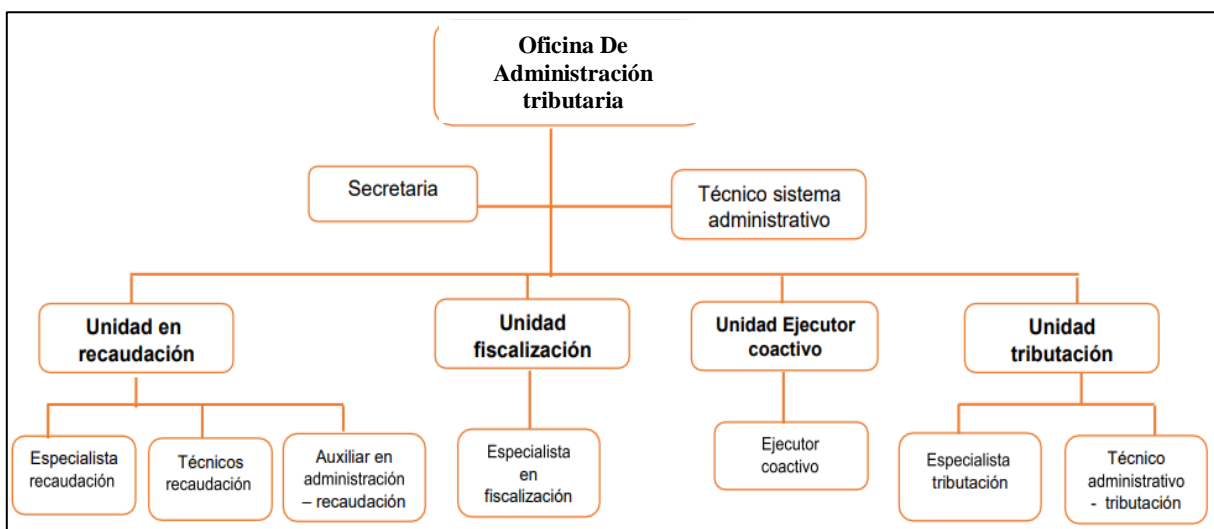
Oficina De Administración tributaria

Secretaria

Técnico sistema administrativo

Unidad en recaudación

Unidad fiscalización

Unidad Ejecutor coactivo

Unidad tributación

Especialista recaudación

Técnicos recaudación

Auxiliar en administración – recaudación

Especialista en fiscalización

Ejecutor coactivo

Especialista tributación

Técnico administrativo - tributación